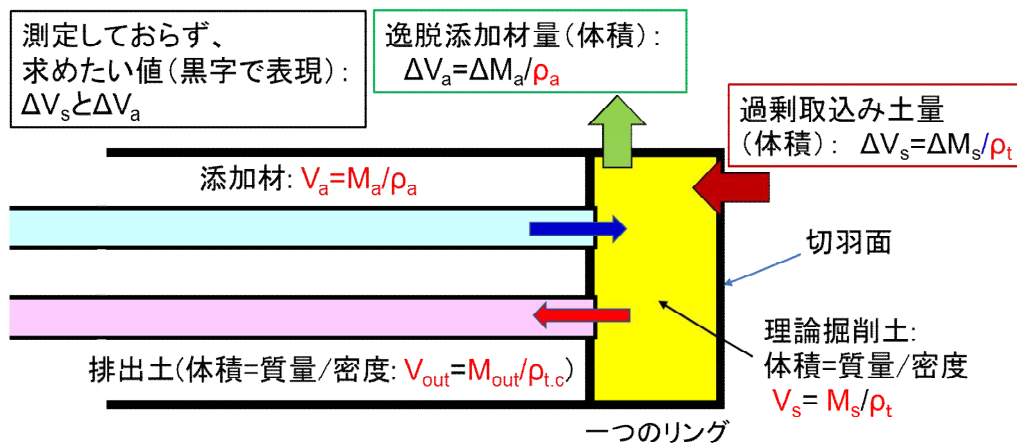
測定しておらず、
求めたい値(黒字で表現):
$\Delta V_s$と$\Delta V_a$

逸脱添加材量(体積):
$\Delta V_a=\Delta M_a/\rho_a$

過剰取込み土量
(体積): $\Delta V_s=\Delta M_s/\rho_t$

添加材: $V_a=M_a/\rho_a$

切羽面

理論掘削土:
体積=質量/密度
$V_s= M_s/\rho_t$

排出土(体積=質量/密度: $V_{out}=M_{out}/\rho_{t.c}$)

一つのリング